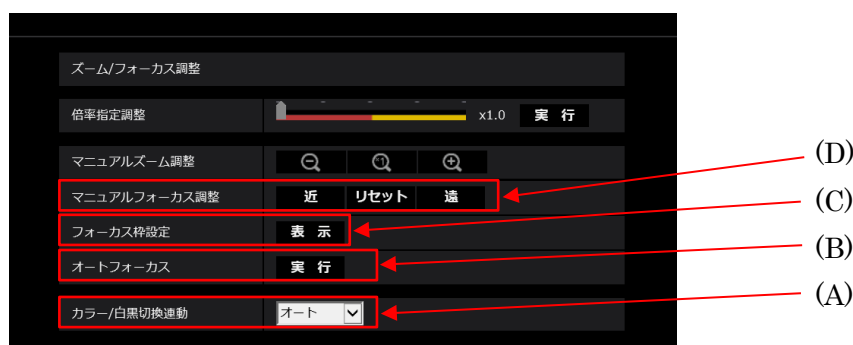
ズーム/フォーカス調整

倍率指定調整

x1.0 実 行

マニュアルズーム調整

マニュアルフォーカス調整

近 リセット 遠

フォーカス枠設定

表 示

オートフォーカス

実 行

カラー/白黒切換連動

オート

(D)

(C)

(B)

(A)